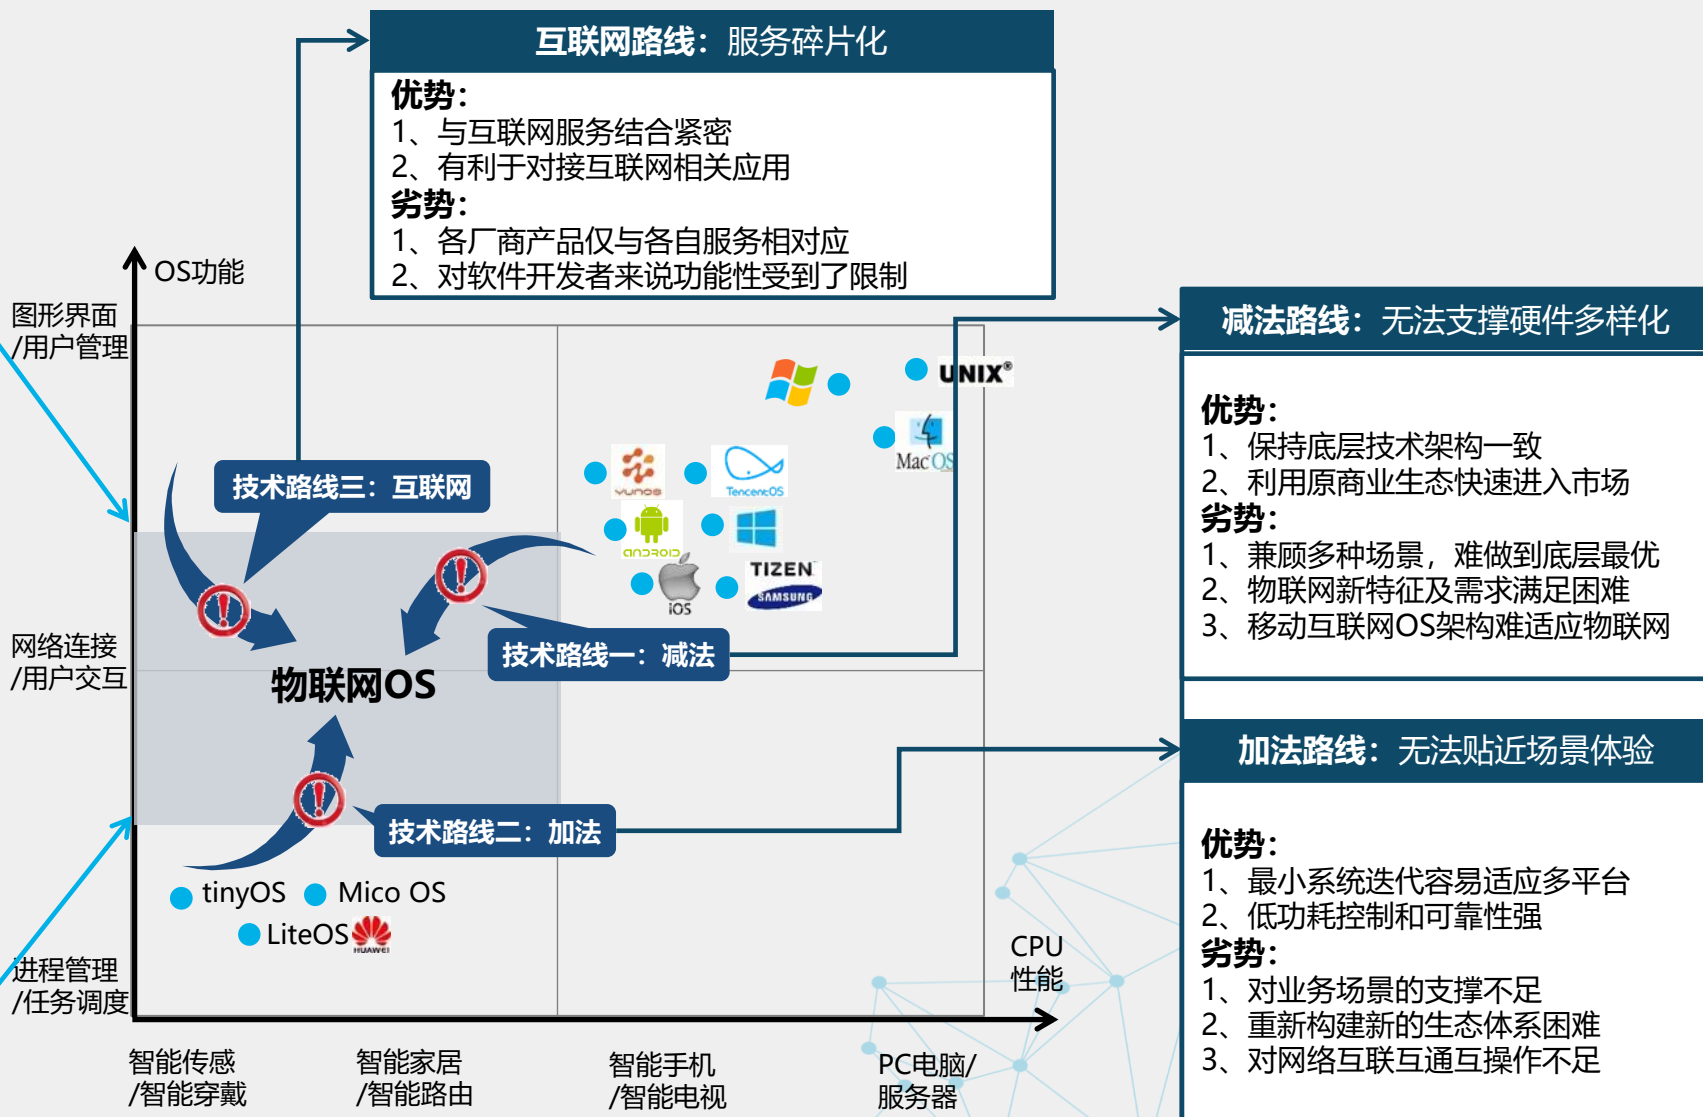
互联网路线：服务碎片化

优势：
1、与互联网服务结合紧密
2、有利于对接互联网相关应用
劣势：
1、各厂商产品仅与各自服务相对应
2、对软件开发者来说功能性受到了限制

OS功能

图形界面
/用户管理

网络连接
/用户交互

进程管理
/任务调度

UNIX®

Mac OS

YunOS

TencentOS

android

TIZEN
SAMSUNG

iOS

技术路线三：互联网

技术路线一：减法

物联网OS

技术路线二：加法

tinyOS
Mico OS
LiteOS
HUAWEI

CPU
性能

智能传感
/智能穿戴

智能家居
/智能路由

智能手机
/智能电视

PC电脑/
服务器

减法路线：无法支撑硬件多样化

优势：
1、保持底层技术架构一致
2、利用原商业生态快速进入市场
劣势：
1、兼顾多种场景，难做到底层最优
2、物联网新特征及需求满足困难
3、移动互联网OS架构难适应物联网

加法路线：无法贴近场景体验

优势：
1、最小系统迭代容易适应多平台
2、低功耗控制和可靠性强
劣势：
1、对业务场景的支撑不足
2、重新构建新的生态体系困难
3、对网络互联互通互操作不足